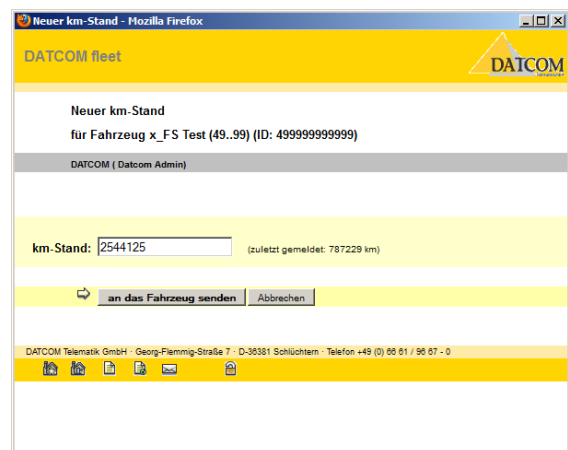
Neuer km-Stand - Mozilla Firefox

DATCOM fleet

DATCOM

Neuer km-Stand

für Fahrzeug x_FS Test (49..99) (ID: 499999999999)

DATCOM ( Datcom Admin)

km-Stand: 2544125 (zuletzt gemeldet: 787229 km)

an das Fahrzeug senden | Abbrechen

DATCOM Telematik GmbH · Georg-Flemmig-Straße 7 · D-36381 Schlüchtern · Telefon +49 (0) 66 61 / 96 67 - 0